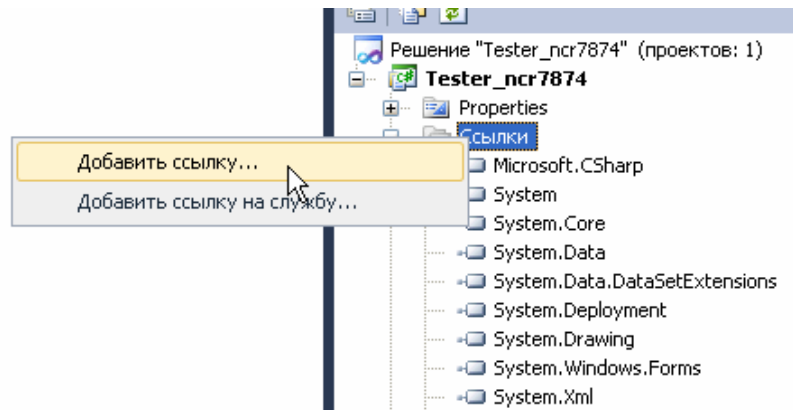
Решение "Tester_ncr7874" (проектов: 1)
Tester_ncr7874
Properties
Ссылки
Добавить ссылку...
Добавить ссылку на службу...
Microsoft.CSharp
System
System.Core
System.Data
System.Data.DataSetExtensions
System.Deployment
System.Drawing
System.Windows.Forms
System.Xml